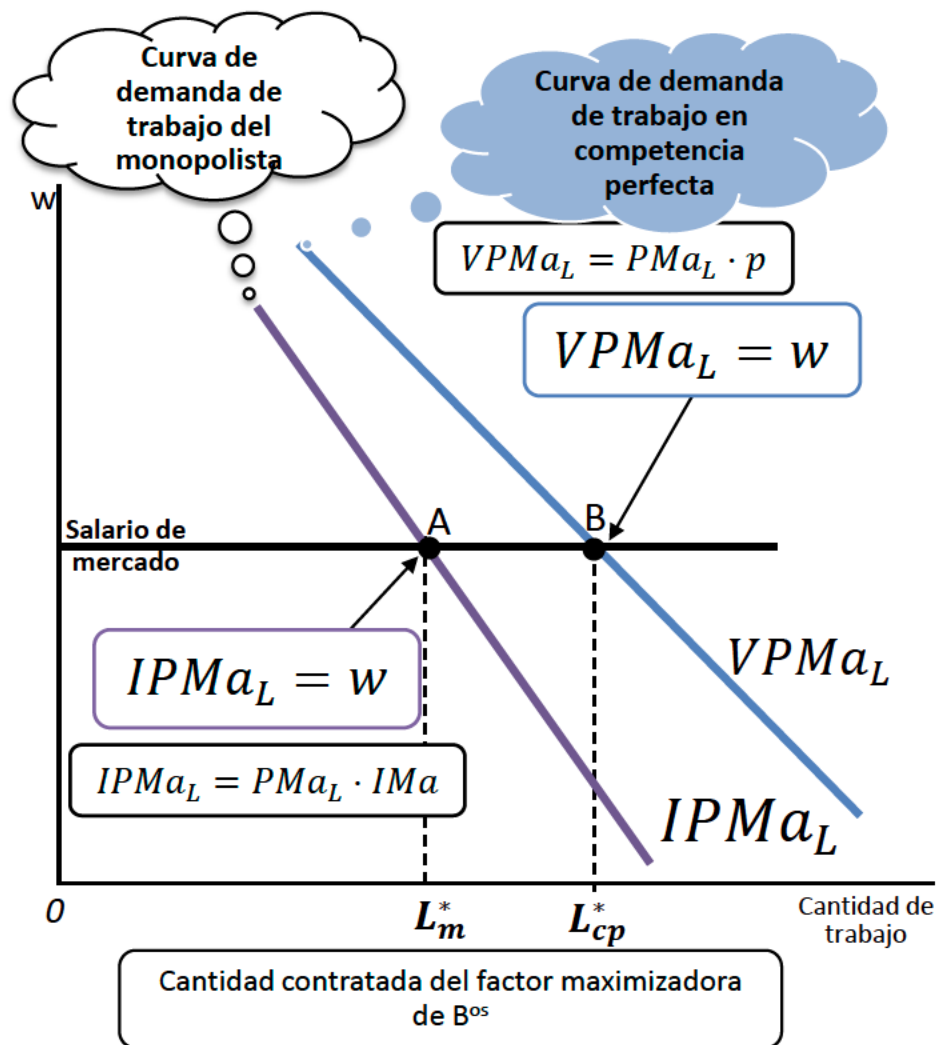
Curva de demanda de trabajo del monopolista

Curva de demanda de trabajo en competencia perfecta

W

$VPMa_L = PMa_L \cdot p$

$VPMa_L = w$

Salario de mercado

A

B

$IPMa_L = w$

$VPMa_L$

$IPMa_L = PMa_L \cdot IMa$

$IPMa_L$

0

$L_m^*$

$L_{cp}^*$

Cantidad de trabajo

Cantidad contratada del factor maximizadora de B$^{os}$